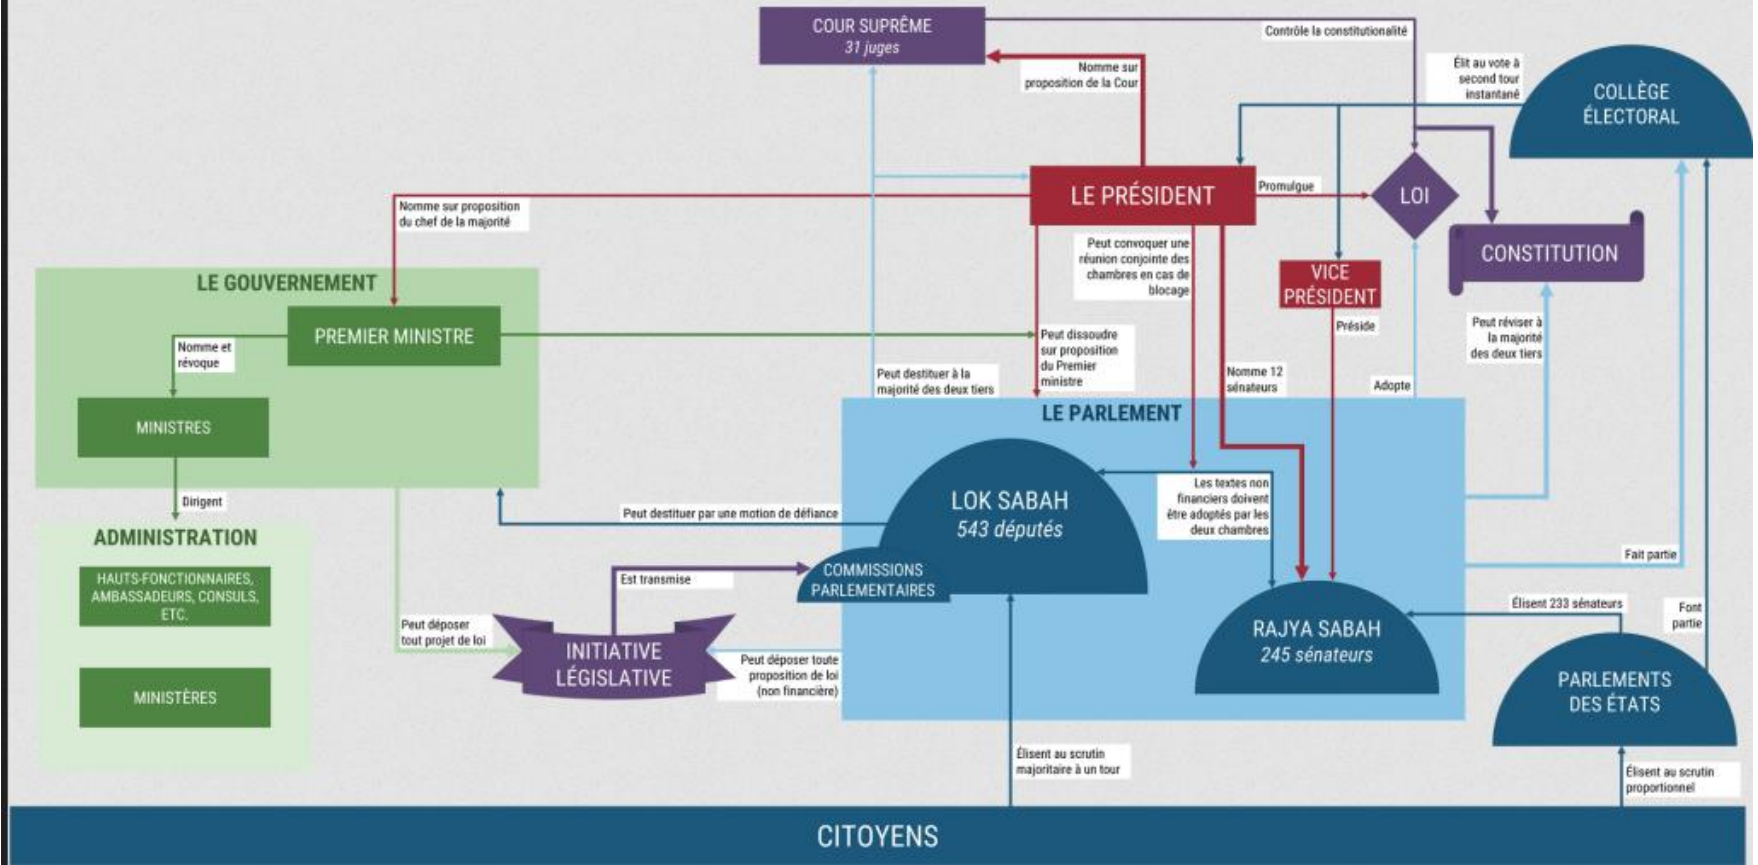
COUR SUPRÊME
31 juges

Contrôle la constitutionalité

Nomme sur proposition de la Cour

Élit au vote à second tour instantané

COLLÈGE ÉLECTORAL

LE PRÉSIDENT

Promulgue

LOI

CONSTITUTION

Nomme sur proposition du chef de la majorité

Peut convoquer une réunion conjointe des chambres en cas de blocage

VICE PRÉSIDENT

Préside

LE GOUVERNEMENT

PREMIER MINISTRE

Nomme et révoque

MINISTRES

Peut dissoudre sur proposition du Premier ministre

Peut destituer à la majorité des deux tiers

Nomme 12 sénateurs

Adopte

Peut réviser à la majorité des deux tiers

LE PARLEMENT

Dirigent

ADMINISTRATION

HAUTS-FONCTIONNAIRES, AMBASSADEURS, CONSULS, ETC.

MINISTÈRES

LOK SABAH
543 députés

Peut destituer par une motion de défiance

Les textes non financiers doivent être adoptés par les deux chambres

Fait partie

Est transmise

COMMISSIONS PARLEMENTAIRES

Peut déposer tout projet de loi

INITIATIVE LÉGISLATIVE

Peut déposer toute proposition de loi (non financière)

RAJYA SABAH
245 sénateurs

Élisent 233 sénateurs

Font partie

PARLEMENTS DES ÉTATS

Élisent au scrutin majoritaire à un tour

Élisent au scrutin proportionnel

CITOYENS